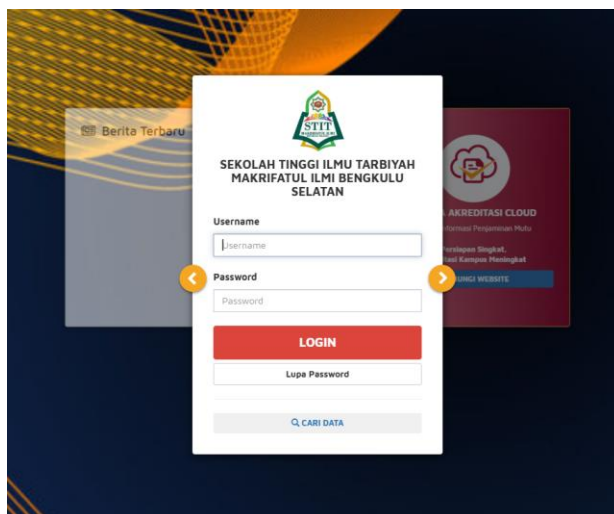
Berita Terbaru

STIT

SEKOLAH TINGGI ILMU TARBIYAH MAKRIFATUL ILMI BENGKULU SELATAN

Username

Username

Password

Password

LOGIN

Lupa Password

CARI DATA

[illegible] AKREDITASI CLOUD

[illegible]formasi Penjaminan Mutu

Persiapan Singkat, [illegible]tasi Kampus Meningkat

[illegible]UNGI WEBSITE